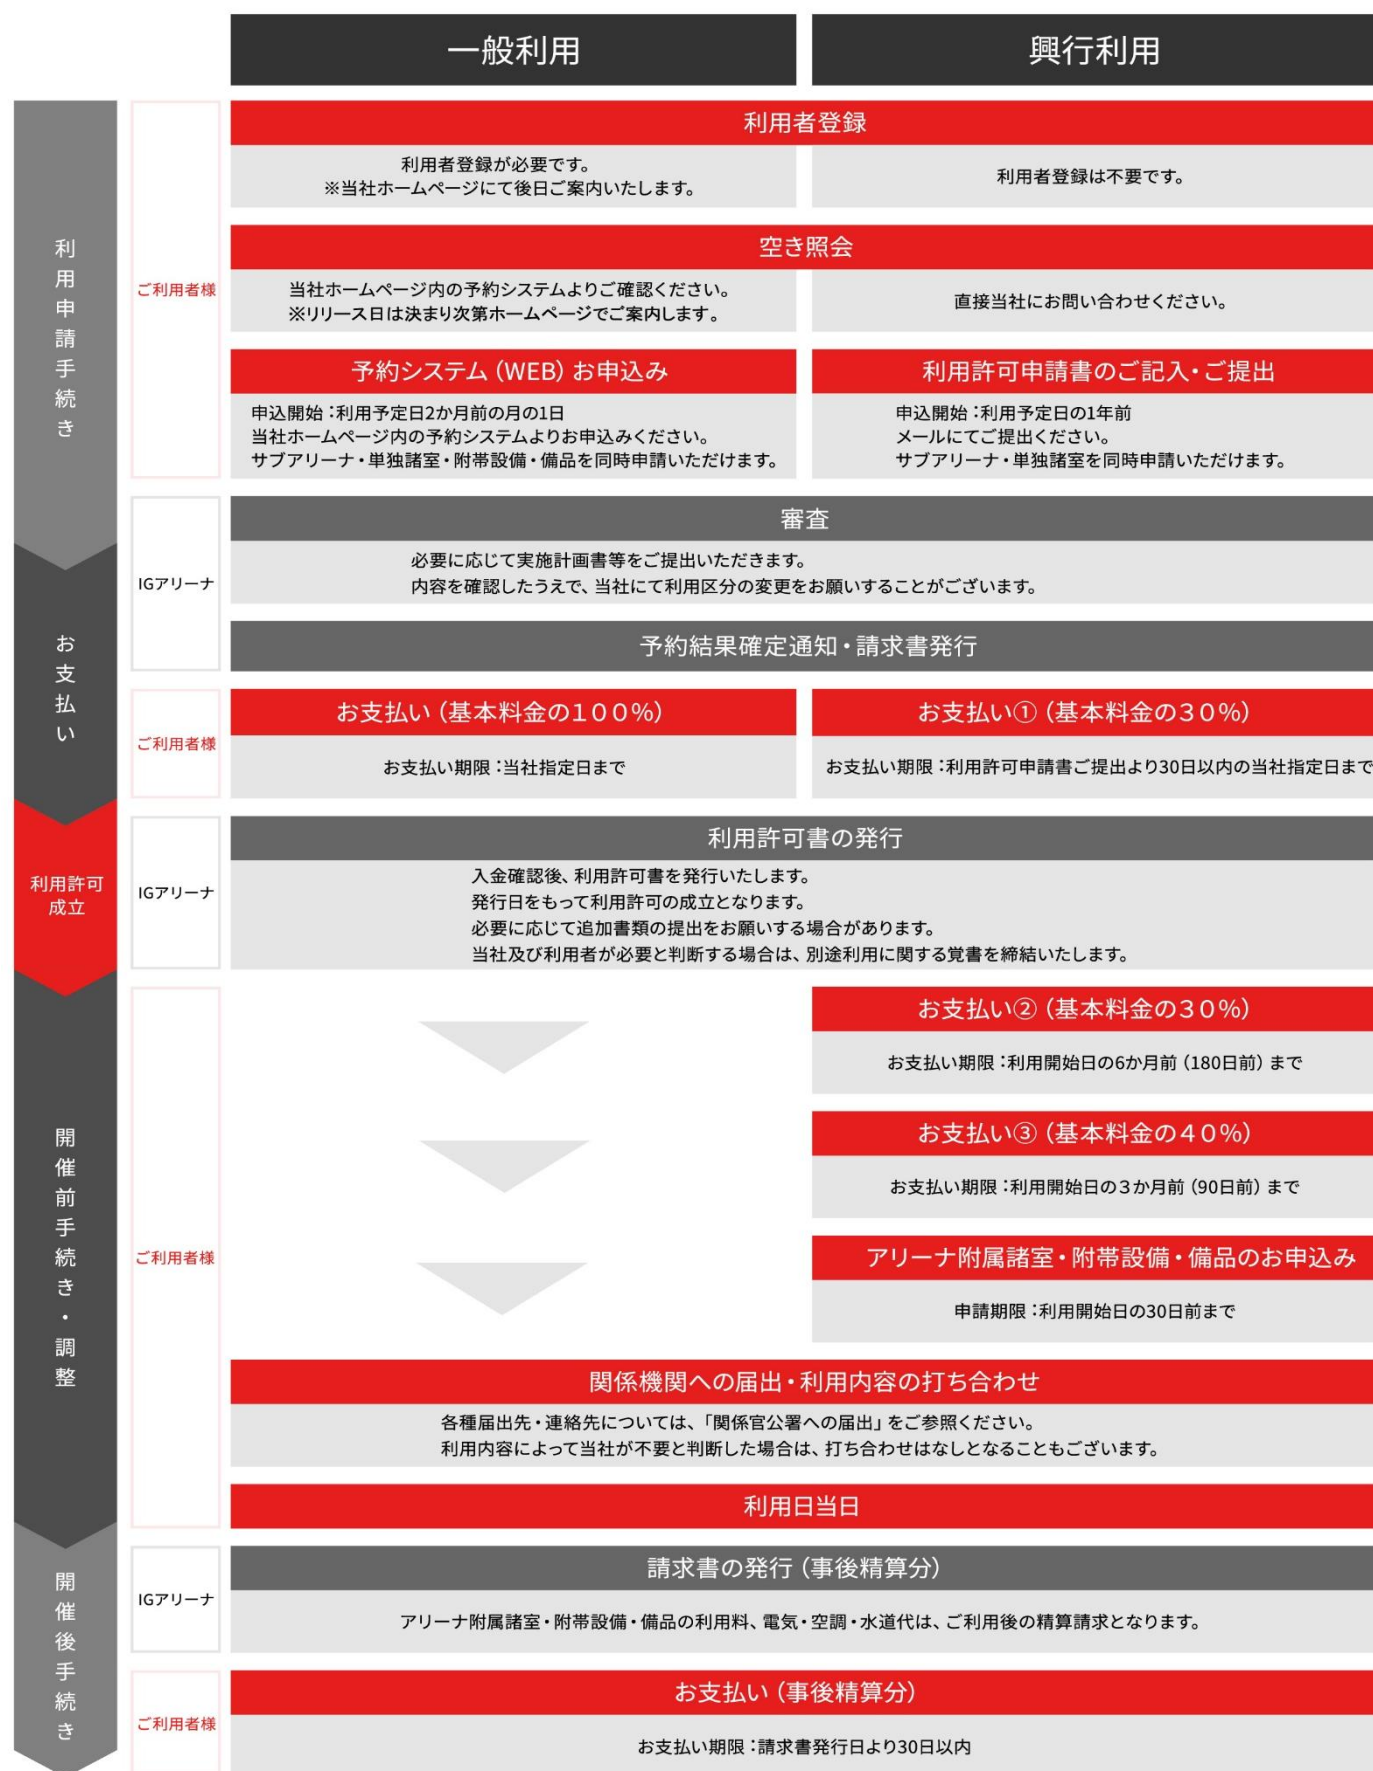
一般利用

興行利用

利用申請手続き

ご利用者様

利用者登録

利用者登録が必要です。
※当社ホームページにて後日ご案内いたします。

利用者登録は不要です。

空き照会

当社ホームページ内の予約システムよりご確認ください。
※リリース日は決まり次第ホームページでご案内します。

直接当社にお問い合わせください。

予約システム（WEB）お申込み

申込開始：利用予定日2か月前の月の1日
当社ホームページ内の予約システムよりお申込みください。
サブアリーナ・単独諸室・附帯設備・備品を同時申請いただけます。

利用許可申請書のご記入・ご提出

申込開始：利用予定日の1年前
メールにてご提出ください。
サブアリーナ・単独諸室を同時申請いただけます。

IGアリーナ

審査

必要に応じて実施計画書等をご提出いただきます。
内容を確認したうえで、当社にて利用区分の変更をお願いすることがございます。

予約結果確定通知・請求書発行

お支払い

ご利用者様

お支払い（基本料金の100%）

お支払い期限：当社指定日まで

お支払い①（基本料金の30%）

お支払い期限：利用許可申請書ご提出より30日以内の当社指定日まで

利用許可成立

IGアリーナ

利用許可書の発行

入金確認後、利用許可書を発行いたします。
発行日をもって利用許可の成立となります。
必要に応じて追加書類の提出をお願いする場合があります。
当社及び利用者が必要と判断する場合は、別途利用に関する覚書を締結いたします。

開催前手続き・調整

ご利用者様

お支払い②（基本料金の30%）

お支払い期限：利用開始日の6か月前（180日前）まで

お支払い③（基本料金の40%）

お支払い期限：利用開始日の3か月前（90日前）まで

アリーナ附属諸室・附帯設備・備品のお申込み

申請期限：利用開始日の30日前まで

関係機関への届出・利用内容の打ち合わせ

各種届出先・連絡先については、「関係官公署への届出」をご参照ください。
利用内容によって当社が不要と判断した場合は、打ち合わせはなしとなることもございます。

利用日当日

開催後手続き

IGアリーナ

請求書の発行（事後精算分）

アリーナ附属諸室・附帯設備・備品の利用料、電気・空調・水道代は、ご利用後の精算請求となります。

ご利用者様

お支払い（事後精算分）

お支払い期限：請求書発行日より30日以内